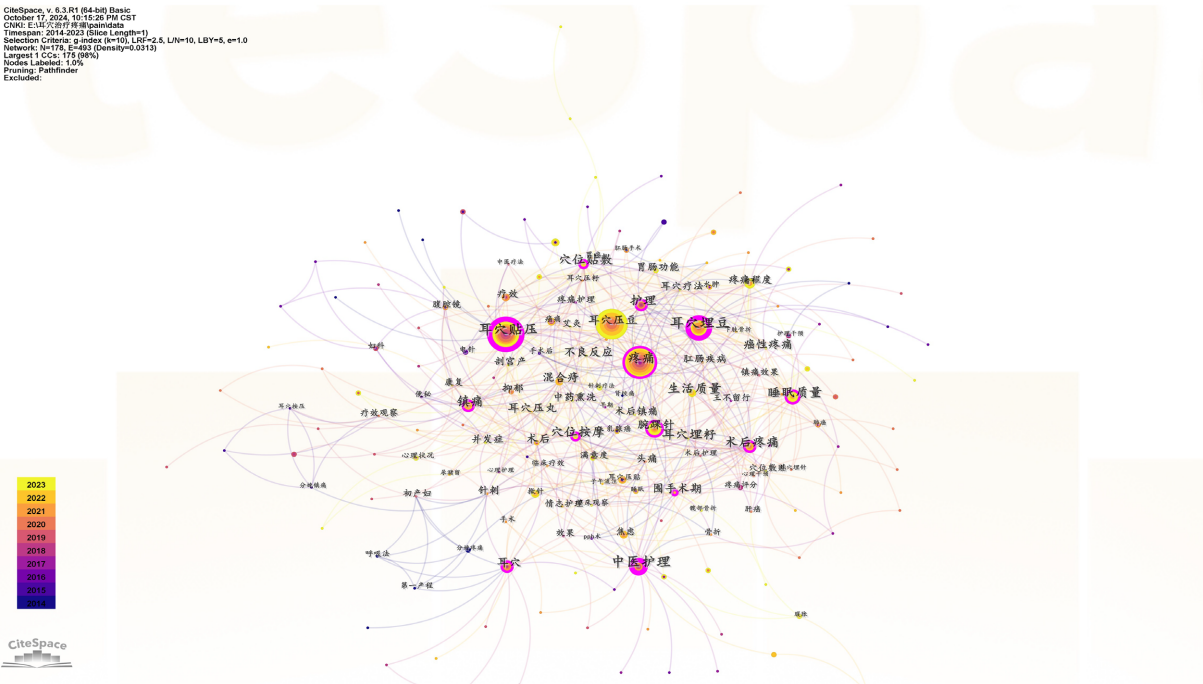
CiteSpace, v. 6.3.R1 (64-bit) Basic
October 17, 2024, 10:15:26 PM CST
CNKI: E:\耳穴治疗疼痛\pain\data
Timespan: 2014-2023 (Slice Length=1)
Selection Criteria: g-index (k=10), LRF=2.5, L/N=10, LBY=5, e=1.0
Network: N=178, E=493 (Density=0.0313)
Largest 1 CCs: 175 (98%)
Nodes Labeled: 1.0%
Pruning: Pathfinder
Excluded:

穴位贴敷
胃肠功能
耳穴疗法
疼痛程度
疗效
疼痛护理
护理
腹腔镜
耳穴贴压
耳穴压豆
耳穴埋豆
艾灸
癌性疼痛
不良反应
疼痛
肛肠疾病
剖宫产
混合痔
生活质量
镇痛效果
抑郁
中药熏洗
睡眠质量
疗效观察
镇痛
耳穴压丸
术后镇痛
腕踝针
耳穴埋籽
并发症
术后
穴位按摩
术后疼痛
头痛
满意度
针刺
围手术期
情志护理
效果
焦虑
中医护理
耳穴
初产妇
便秘
康复
心理护理
分娩镇痛
呼吸法
第一产程
骨折

2023
2022
2021
2020
2019
2018
2017
2016
2015
2014

CiteSpace